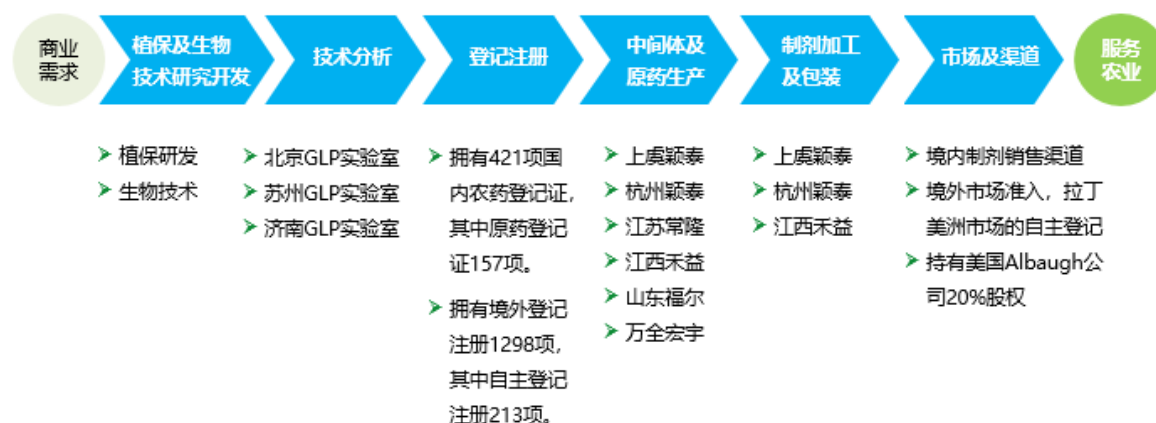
商业需求

植保及生物技术研究开发

技术分析

登记注册

中间体及原药生产

制剂加工及包装

市场及渠道

服务农业

植保研发
生物技术

北京GLP实验室
苏州GLP实验室
济南GLP实验室

拥有421项国内农药登记证，其中原药登记证157项。
拥有境外登记注册1298项，其中自主登记注册213项。

上虞颖泰
杭州颖泰
江苏常隆
江西禾益
山东福尔
万全宏宇

上虞颖泰
杭州颖泰
江西禾益

境内制剂销售渠道
境外市场准入，拉丁美洲市场的自主登记
持有美国Albaugh公司20%股权